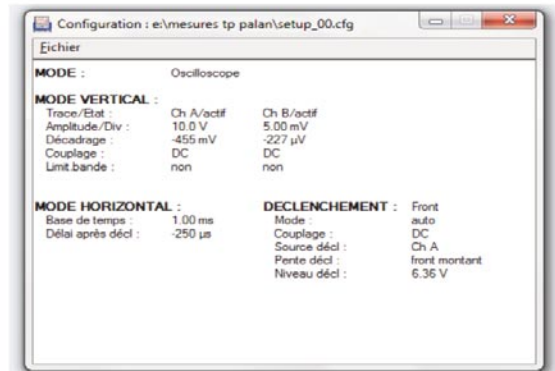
Configuration : e:\mesures tp palan\setup_00.cfg

Fichier

MODE : Oscilloscope

MODE VERTICAL :

| | | |
|---|---|---|
| Trace/Etat : | Ch A/actif | Ch B/actif |
| Amplitude/Div : | 10.0 V | 5.00 mV |
| Décadrage : | -455 mV | -227 µV |
| Couplage : | DC | DC |
| Limit.bande : | non | non |

MODE HORIZONTAL :
Base de temps : 1.00 ms
Délai après décl : -250 µs

DECLENCHEMENT : Front
Mode : auto
Couplage : DC
Source décl : Ch A
Pente décl : front montant
Niveau décl : 6.36 V